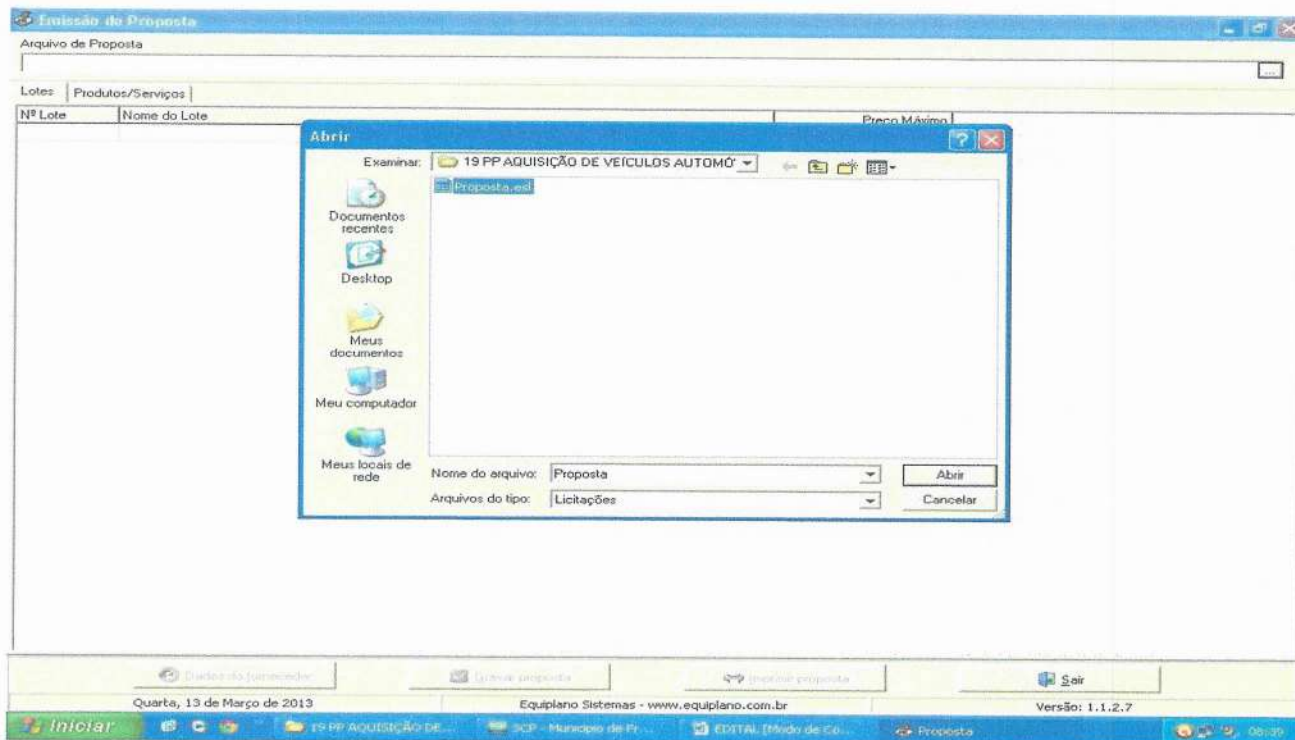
Emissão de Proposta

Arquivo de Proposta

...

Lotes | Produtos/Serviços

| Nº Lote | Nome do Lote | Preço Máximo |
|---|---|---|

Abrir

Examinar: 19 PP AQUISIÇÃO DE VEÍCULOS AUTOMÓ

Proposta.esl

Documentos recentes

Desktop

Meus documentos

Meu computador

Meus locais de rede

Nome do arquivo: Proposta

Arquivos do tipo: Licitações

Abrir

Cancelar

Dados do fornecedor

Gravar proposta

Imprimir proposta

Sair

Quarta, 13 de Março de 2013

Equiplano Sistemas - www.equiplano.com.br

Versão: 1.1.2.7

Iniciar

19 PP AQUISIÇÃO DE...

SCP - Municipio de Pr...

EDITAL [Modo de Co...

Proposta

08:39